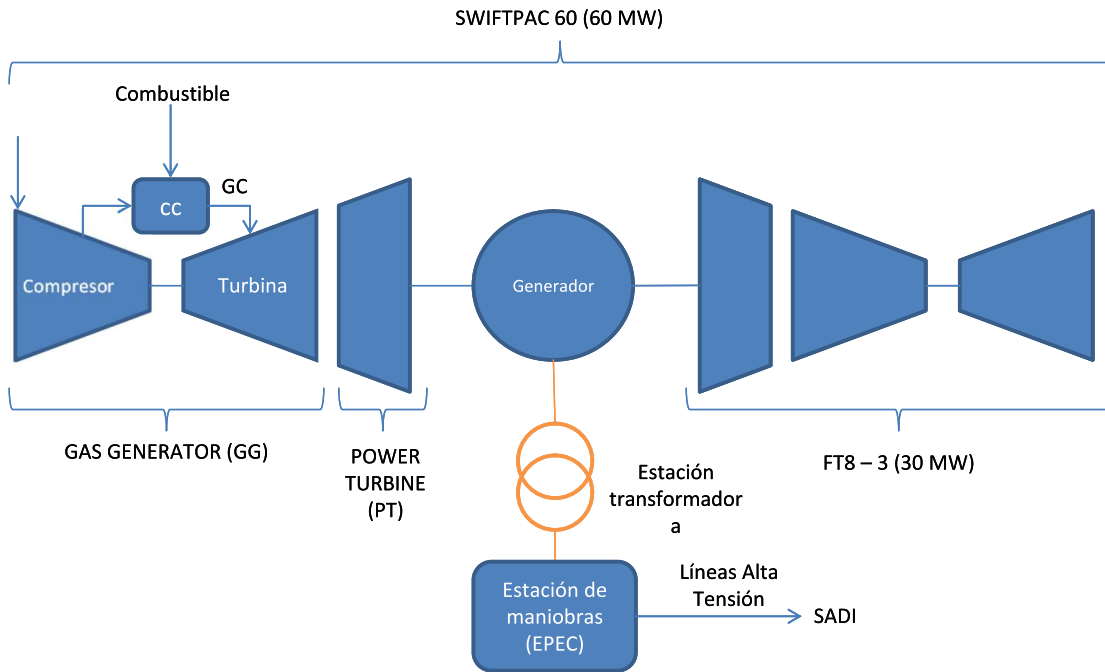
SWIFTPAC 60 (60 MW)

Combustible

CC

GC

Compresor

Turbina

Generador

GAS GENERATOR (GG)

POWER TURBINE (PT)

Estación transformador a

FT8 – 3 (30 MW)

Estación de maniobras (EPEC)

Líneas Alta Tensión

SADI